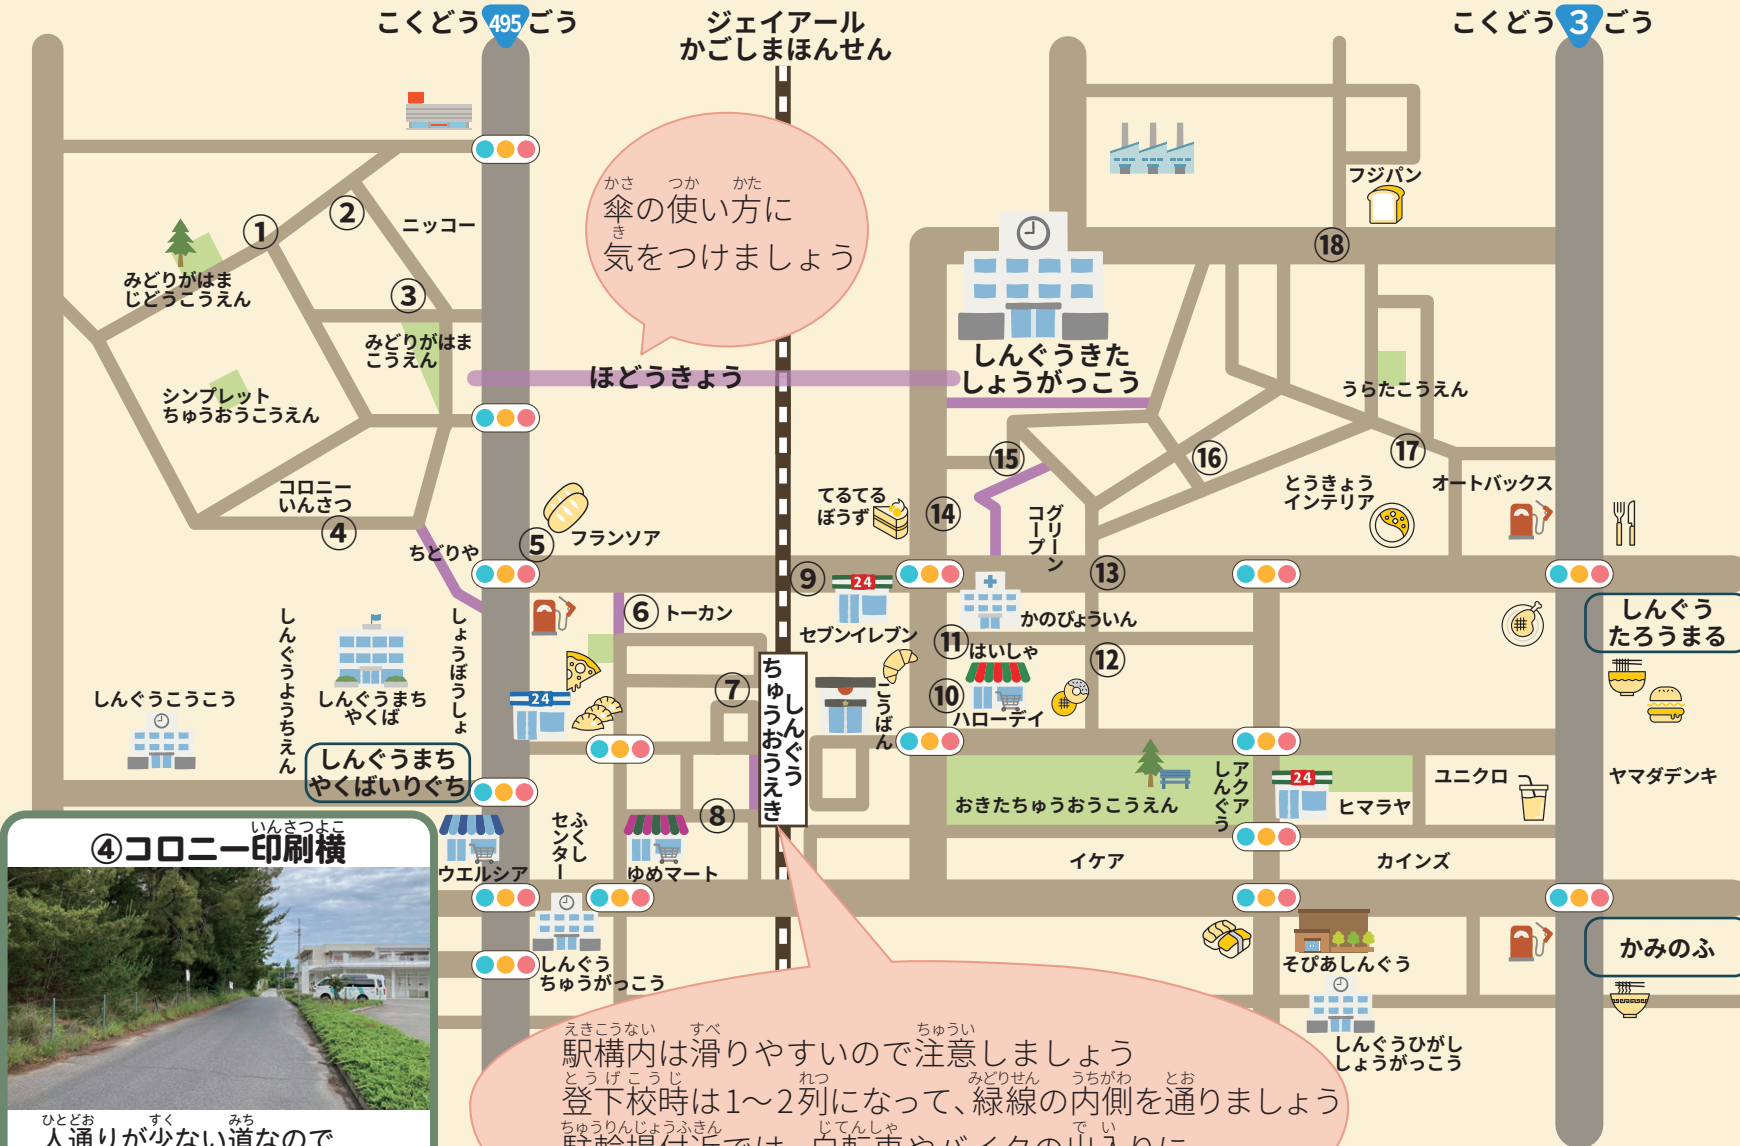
こくどう495ごう

ジェイアール かごしまほんせん

こくどう3ごう

かさ つか かた
傘の使い方に
き
気をつけましょう

ニッコー

①

②

③

みどりがはま じどうこうえん

みどりがはま こうえん

シンプレット ちゅうおうこうえん

ほどうきょう

コロニー いんさつ

④

ちどりや

⑤

フランソア

しんぐうきた しょうがっこう

フジパン

⑱

うらたこうえん

⑮

⑯

⑰

とうきょう インテリア

オートバックス

てるてる ぼうず

⑭

コープ グリーン

⑬

⑨

セブンイレブン

⑥ トーカン

かのびょういん

⑪ はいしゃ

⑫

しんぐう たろうまる

しんぐうこうこう

しんぐうようちえん

しんぐうまち やくば

しょうぼうしょ

⑦

ちゅうおうえき しんぐう

こうばん

⑩ ハローデイ

しんぐうまち やくばいりぐち

おきたちゅうおうこうえん

しんぐうアクア

ヒマラヤ

ユニクロ

ヤマダデンキ

いんさつよこ
④コロニー印刷横

ウエルシア

ふくしセンター

⑧

ゆめマート

イケア

カインズ

しんぐう ちゅうがっこう

そぴあしんぐう

しんぐうひがし しょうがっこう

かみのふ

えきこうない すべ ちゅうい
駅構内は滑りやすいので注意しましょう
とうげこうじ れつ みどりせん うちがわ とお
登下校時は1～2列になって、緑線の内側を通りましょう
ちゅうりんじょうふきん じてんしゃ で い
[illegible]

ひとどお すく みち
人通りが少ない道なので